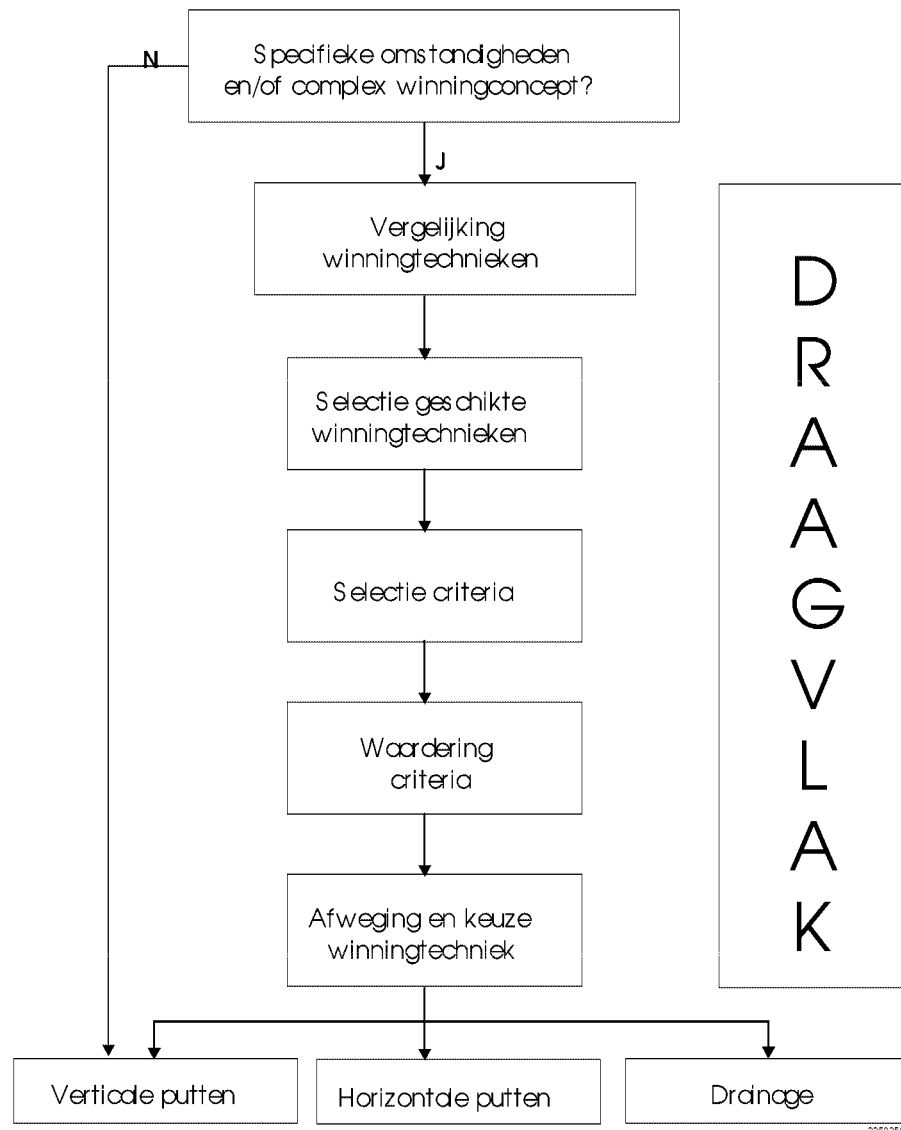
Specifieke omstandigheden en/of complex winningconcept?

N

J

Vergelijking winningtechnieken

Selectie geschikte winningtechnieken

Selectie criteria

Waardering criteria

Afweging en keuze winningtechniek

D
R
A
A
G
V
L
A
K

Verticale putten

Horizontale putten

Drainage